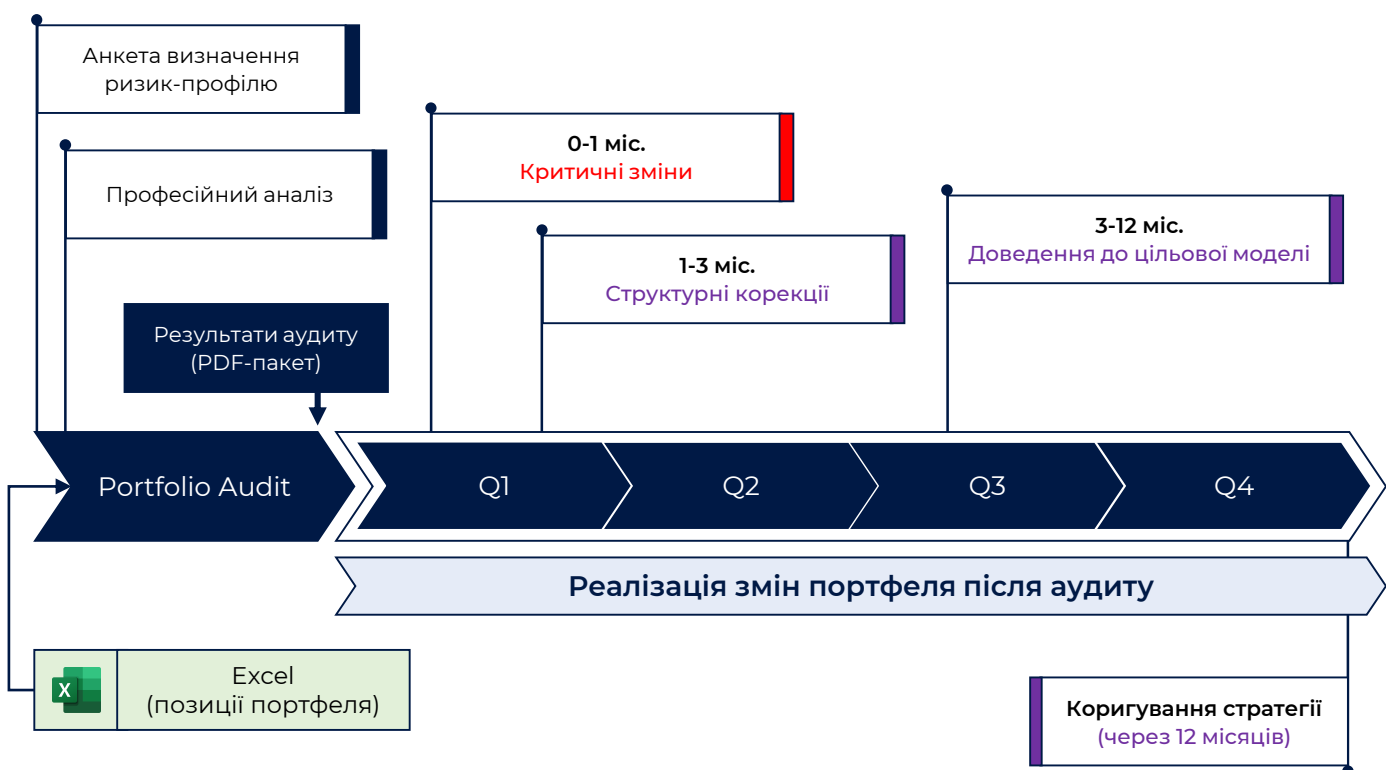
Анкета визначення ризик-профілю

Професійний аналіз

Результати аудиту (PDF-пакет)

0-1 міс.
Критичні зміни

1-3 міс.
Структурні корекції

3-12 міс.
Доведення до цільової моделі

Portfolio Audit

Q1

Q2

Q3

Q4

Реалізація змін портфеля після аудиту

X

Excel
(позиції портфеля)

Коригування стратегії
(через 12 місяців)